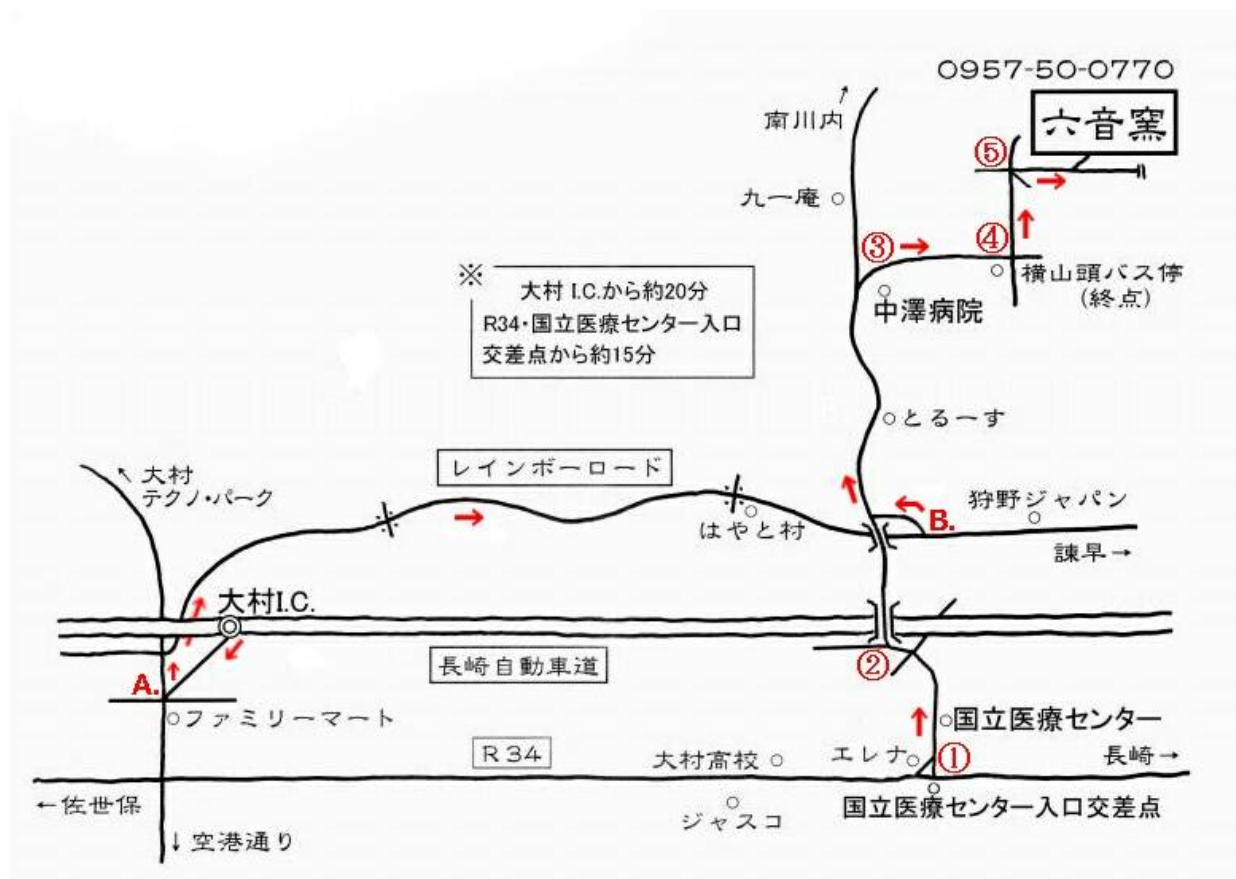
0957-50-0770

六音窯

南川内

九一庵

⑤

③

④

横山頭バス停
(終点)

中澤病院

※
大村 I.C.から約20分
R34・国立医療センター入口
交差点から約15分

とるーす

大村
テクノ・パーク

レインボーロード

狩野ジャパン

はやと村

B.

諫早→

大村I.C.

長崎自動車道

②

A.

国立医療センター

ファミリーマート

R34

大村高校

エレナ

①

長崎→

←佐世保

ジャスコ

国立医療センター入口交差点

↓空港通り